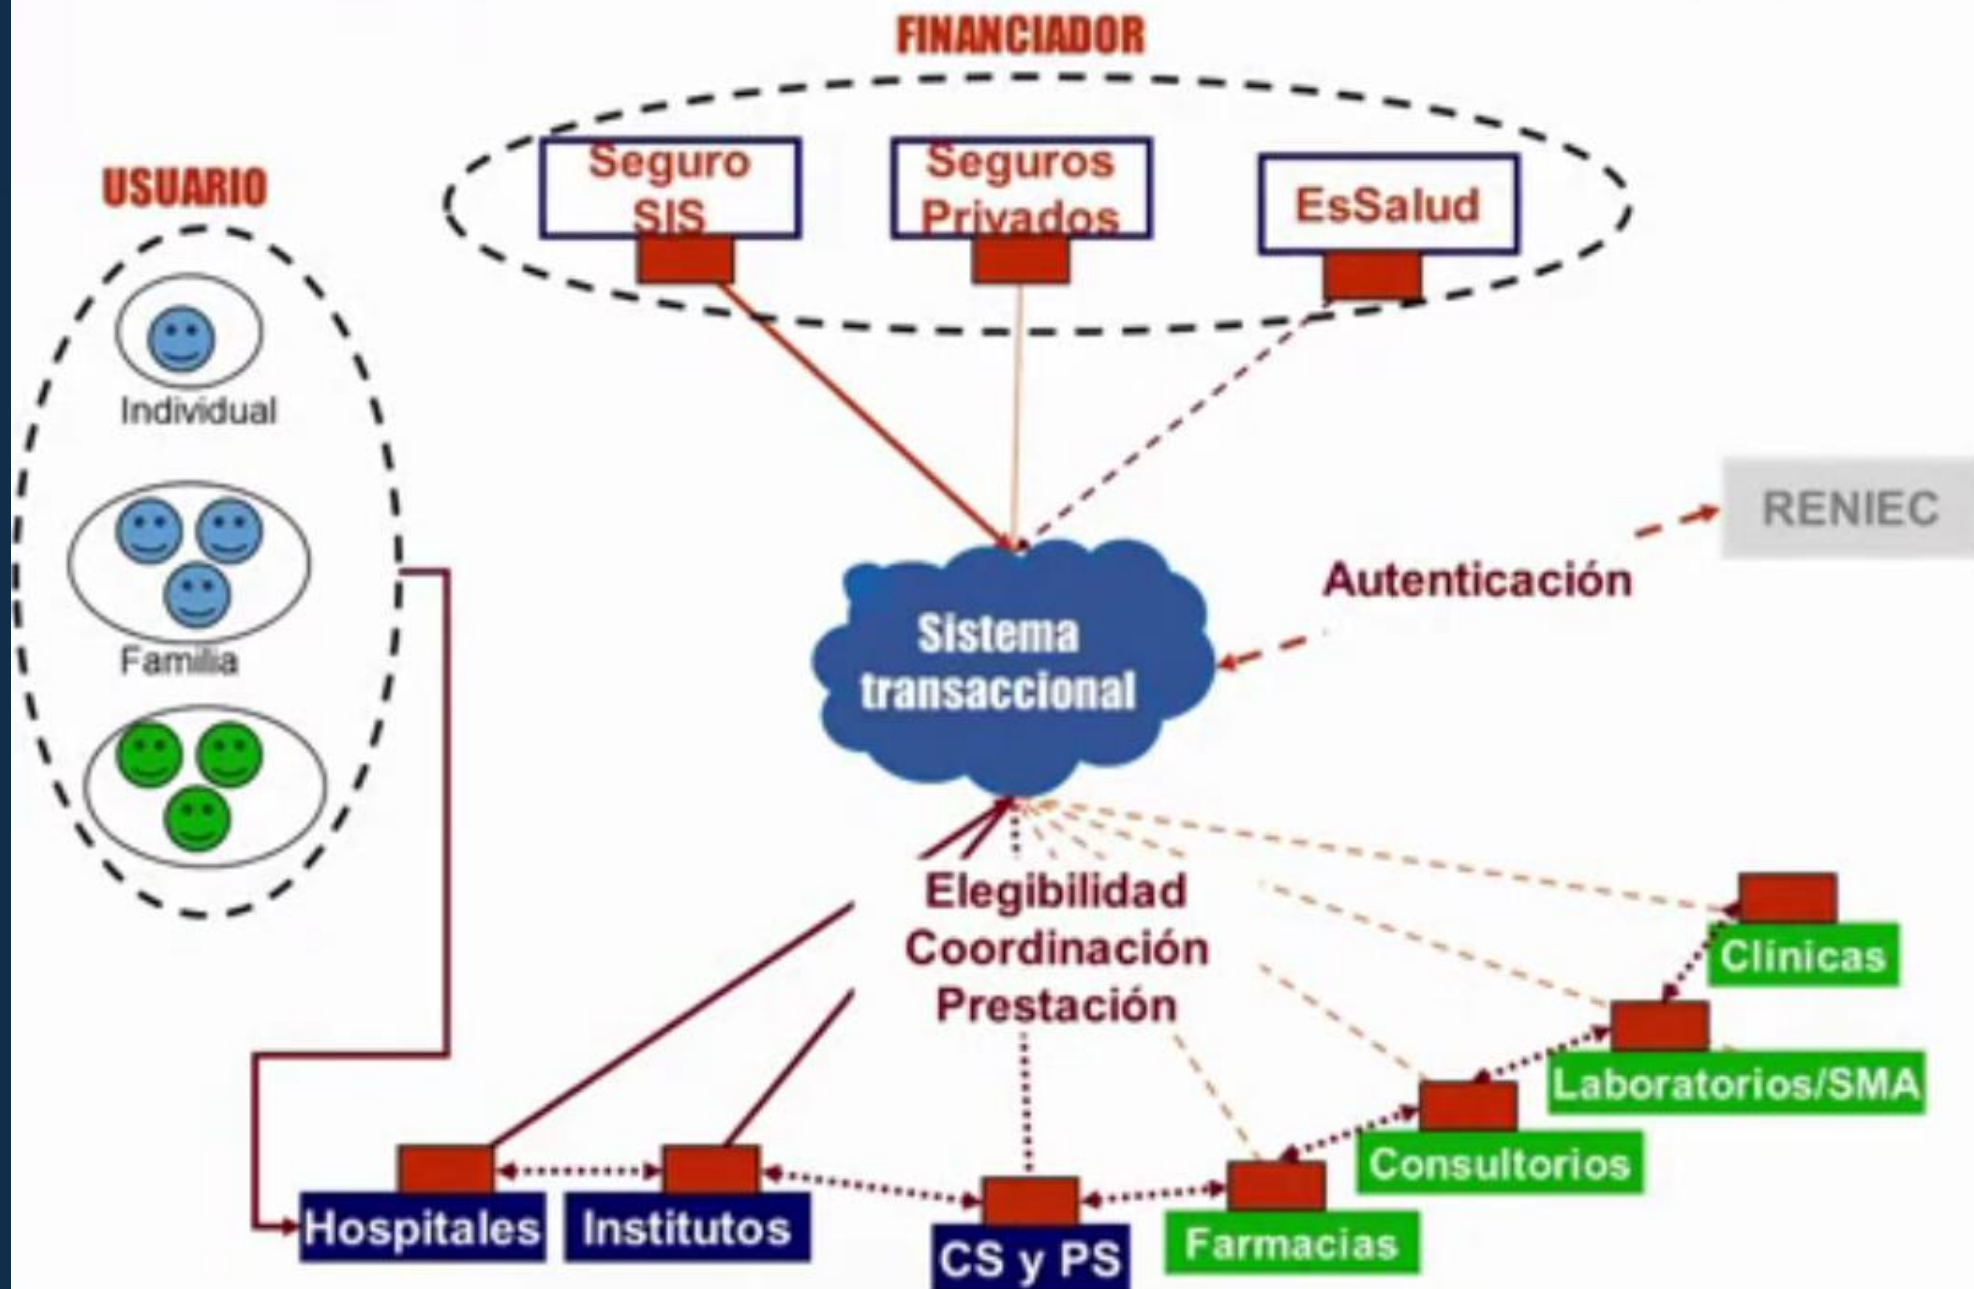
FINANCIADOR

Seguro SIS

Seguros Privados

EsSalud

USUARIO

Individual

Familia

RENIEC

Autenticación

Sistema transaccional

Elegibilidad
Coordinación
Prestación

Clínicas

Laboratorios/SMA

Consultorios

Hospitales

Institutos

CS y PS

Farmacias